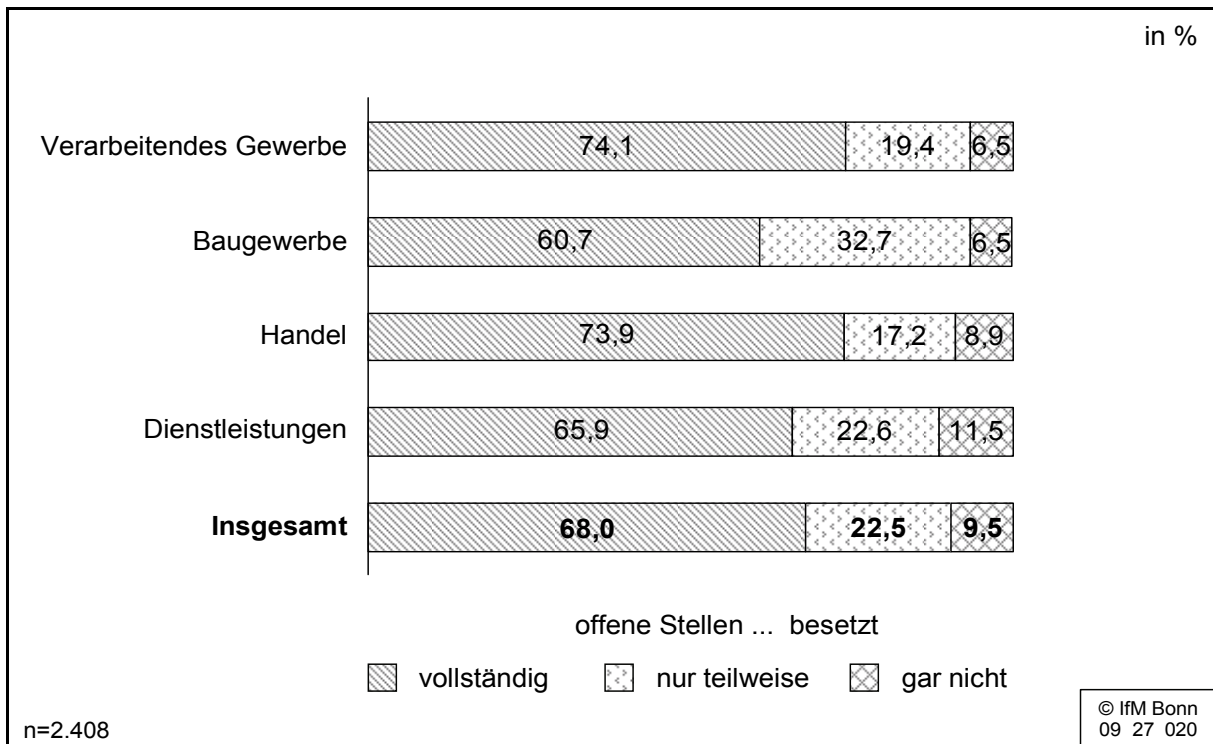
in %

Verarbeitendes Gewerbe 74,1 19,4 6,5

Baugewerbe 60,7 32,7 6,5

Handel 73,9 17,2 8,9

Dienstleistungen 65,9 22,6 11,5

**Insgesamt** **68,0** **22,5** **9,5**

offene Stellen ... besetzt

vollständig nur teilweise gar nicht

n=2.408

© IfM Bonn
09 27 020